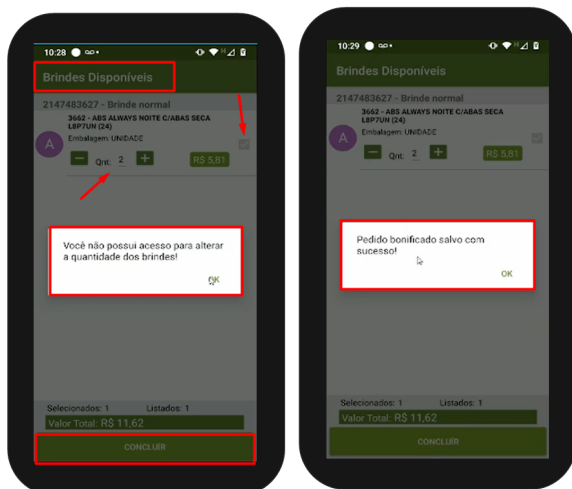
10:28

Brindes Disponíveis

2147483627 - Brinde normal

A

3662 - ABS ALWAYS NOITE C/ABAS SECA L8P7UN (24)

Embalagem: UNIDADE

Qnt: 2

R$ 5,81

Você não possui acesso para alterar a quantidade dos brindes!

OK

Selecionados: 1 Listados: 1

Valor Total: R$ 11,62

CONCLUIR

10:29

Brindes Disponíveis

2147483627 - Brinde normal

A

3662 - ABS ALWAYS NOITE C/ABAS SECA L8P7UN (24)

Embalagem: UNIDADE

Qnt: 2

R$ 5,81

Pedido bonificado salvo com sucesso!

OK

Selecionados: 1 Listados: 1

Valor Total: R$ 11,62

CONCLUIR